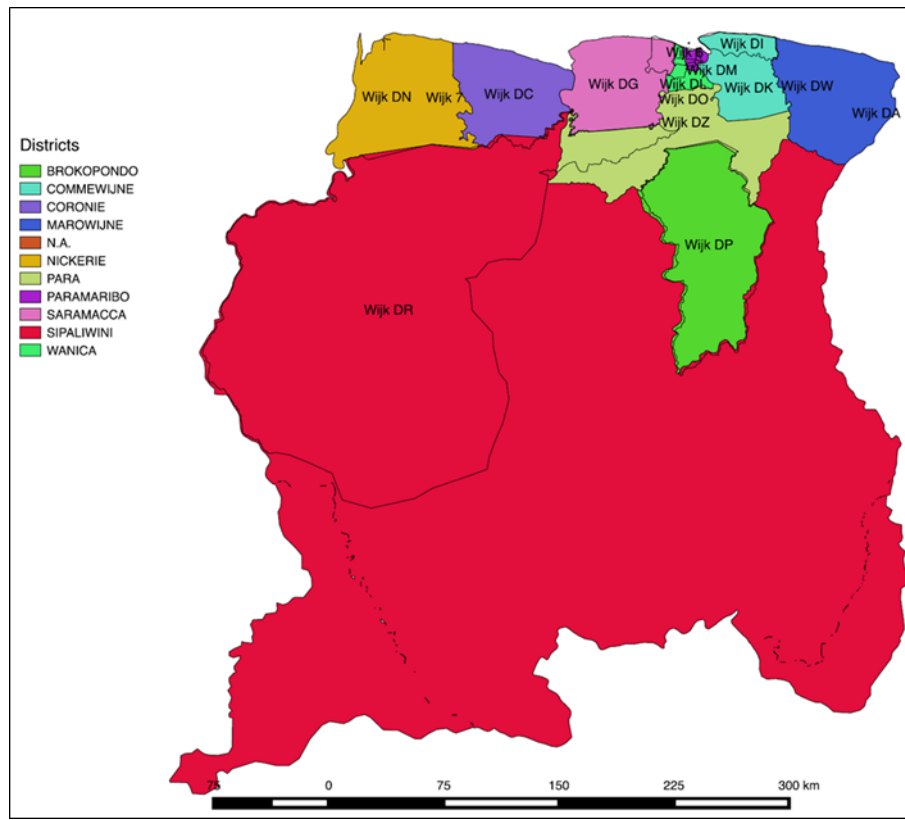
Districts
BROKOPONDO
COMMEWIJNE
CORONIE
MAROWIJNE
N.A.
NICKERIE
PARA
PARAMARIBO
SARAMACCA
SIPALIWINI
WANICA

Wijk DN
Wijk 7
Wijk DC
Wijk DG
Wijk S
Wijk DI
Wijk DM
Wijk DL
Wijk DK
Wijk DW
Wijk DA
Wijk DO
Wijk DZ
Wijk DP
Wijk DR

75
0
75
150
225
300 km